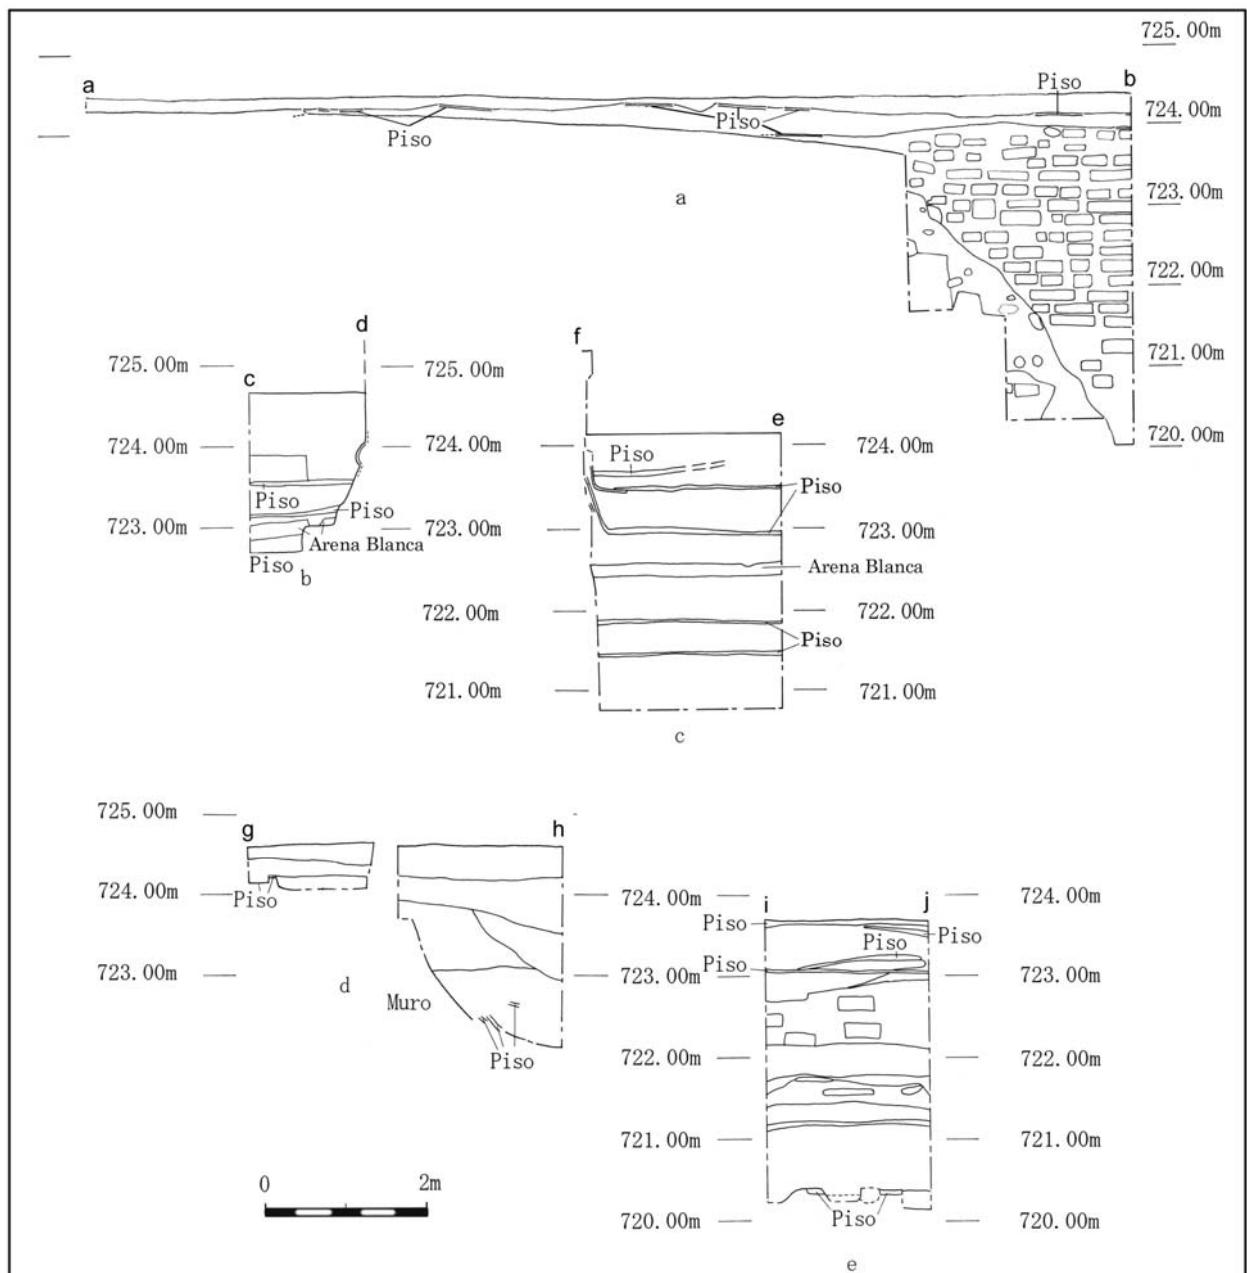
725.00m

a

Piso

b

724.00m

Piso

Piso

a

723.00m

722.00m

721.00m

720.00m

d

725.00m

c

725.00m

724.00m

724.00m

Piso

Piso

723.00m

Arena Blanca

Piso

b

f

e

724.00m

Piso

724.00m

Piso

723.00m

723.00m

Arena Blanca

722.00m

722.00m

Piso

721.00m

721.00m

c

725.00m

g

h

724.00m

Piso

724.00m

i

j

724.00m

Piso

Piso

Piso

723.00m

d

723.00m

Piso

723.00m

Muro

Piso

722.00m

722.00m

721.00m

721.00m

0

2m

720.00m

Piso

720.00m

e